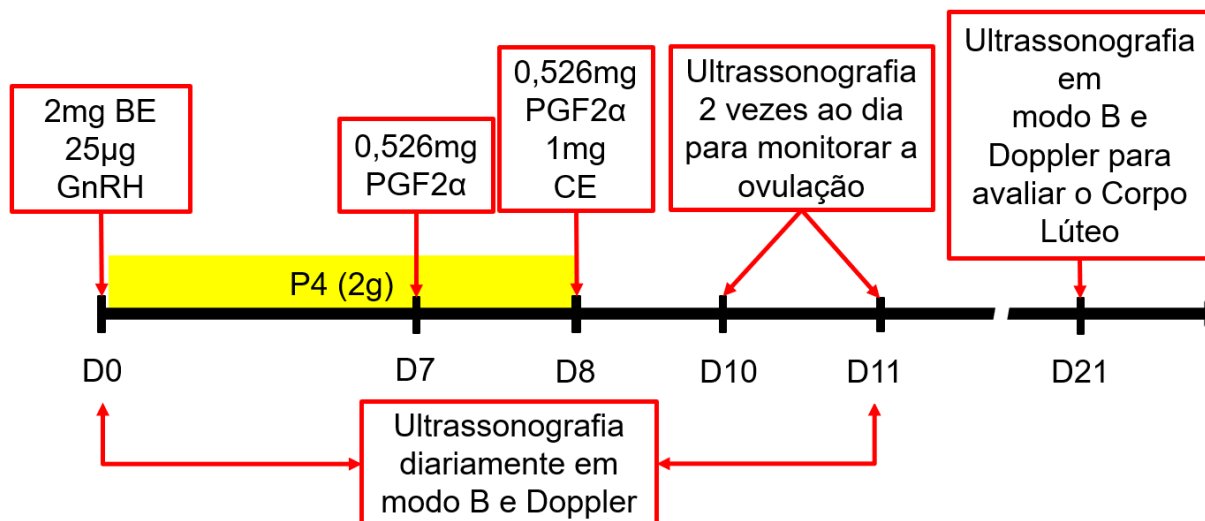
2mg BE
25µg
GnRH

0,526mg
PGF2α

0,526mg
PGF2α
1mg
CE

Ultrassonografia
2 vezes ao dia
para monitorar a
ovulação

Ultrassonografia
em
modo B e
Doppler para
avaliar o Corpo
Lúteo

P4 (2g)

D0

D7

D8

D10

D11

D21

Ultrassonografia
diariamente em
modo B e Doppler